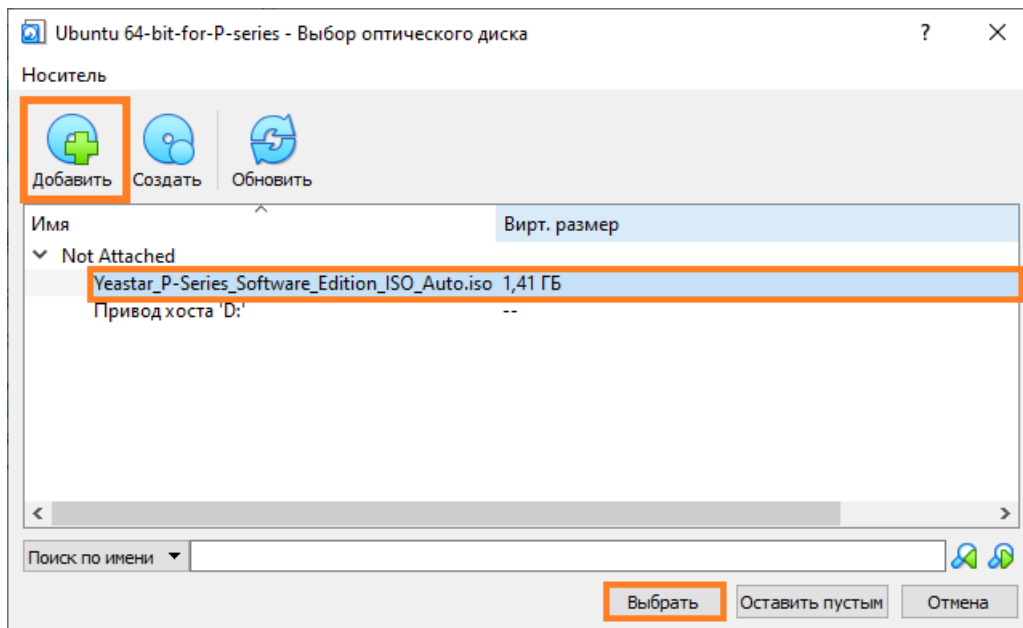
Ubuntu 64-bit-for-P-series - Выбор оптического диска
?
Носитель
Добавить
Создать
Обновить

| Имя | Вирт. размер |
|---|---|
| Not Attached | |
| Yeastar_P-Series_Software_Edition_ISO_Auto.iso | 1,41 ГБ |
| Привод хоста 'D:' | -- |

Поиск по имени
Выбрать
Оставить пустым
Отмена